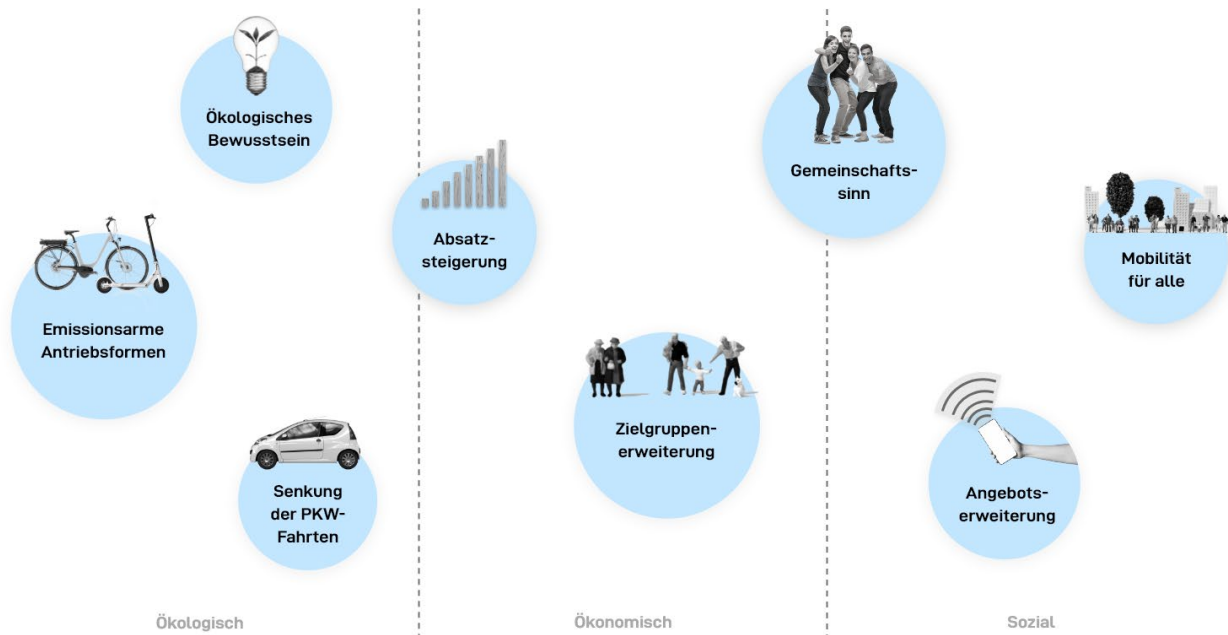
Ökologisches Bewusstsein

Emissionsarme Antriebsformen

Senkung der PKW-Fahrten

Absatzsteigerung

Zielgruppenerweiterung

Gemeinschaftssinn

Mobilität für alle

Angebotserweiterung

Ökologisch

Ökonomisch

Sozial